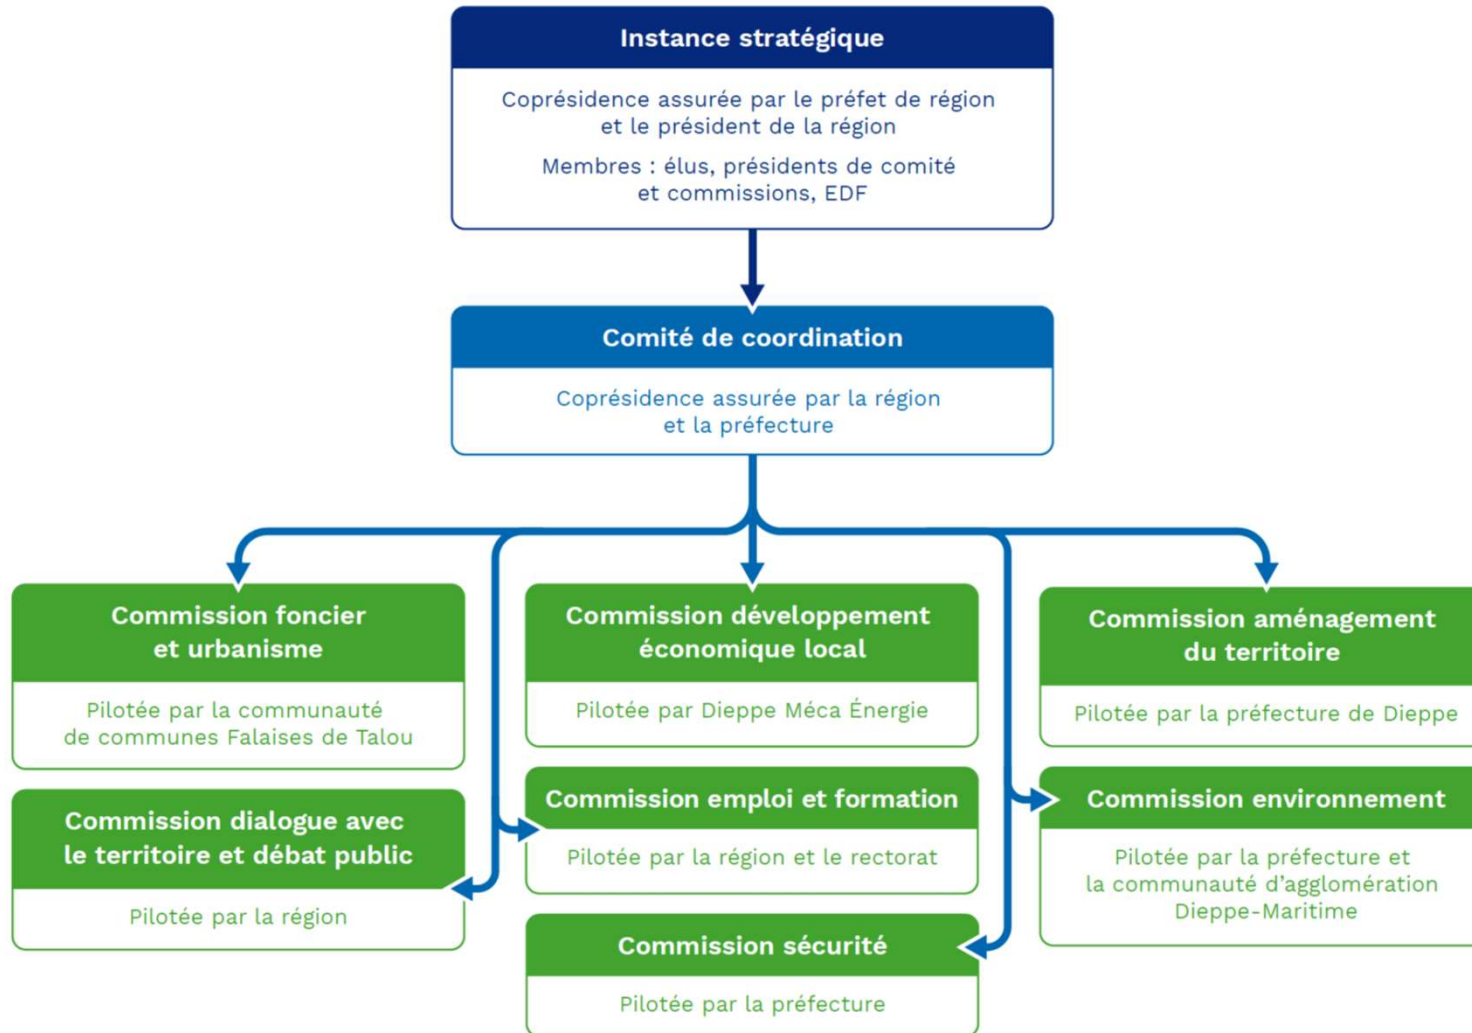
Instance stratégique

Coprésidence assurée par le préfet de région et le président de la région

Membres : élus, présidents de comité et commissions, EDF

Comité de coordination

Coprésidence assurée par la région et la préfecture

Commission foncier et urbanisme

Pilotée par la communauté de communes Falaises de Talou

Commission dialogue avec le territoire et débat public

Pilotée par la région

Commission développement économique local

Pilotée par Dieppe Méca Énergie

Commission emploi et formation

Pilotée par la région et le rectorat

Commission sécurité

Pilotée par la préfecture

Commission aménagement du territoire

Pilotée par la préfecture de Dieppe

Commission environnement

Pilotée par la préfecture et la communauté d'agglomération Dieppe-Maritime